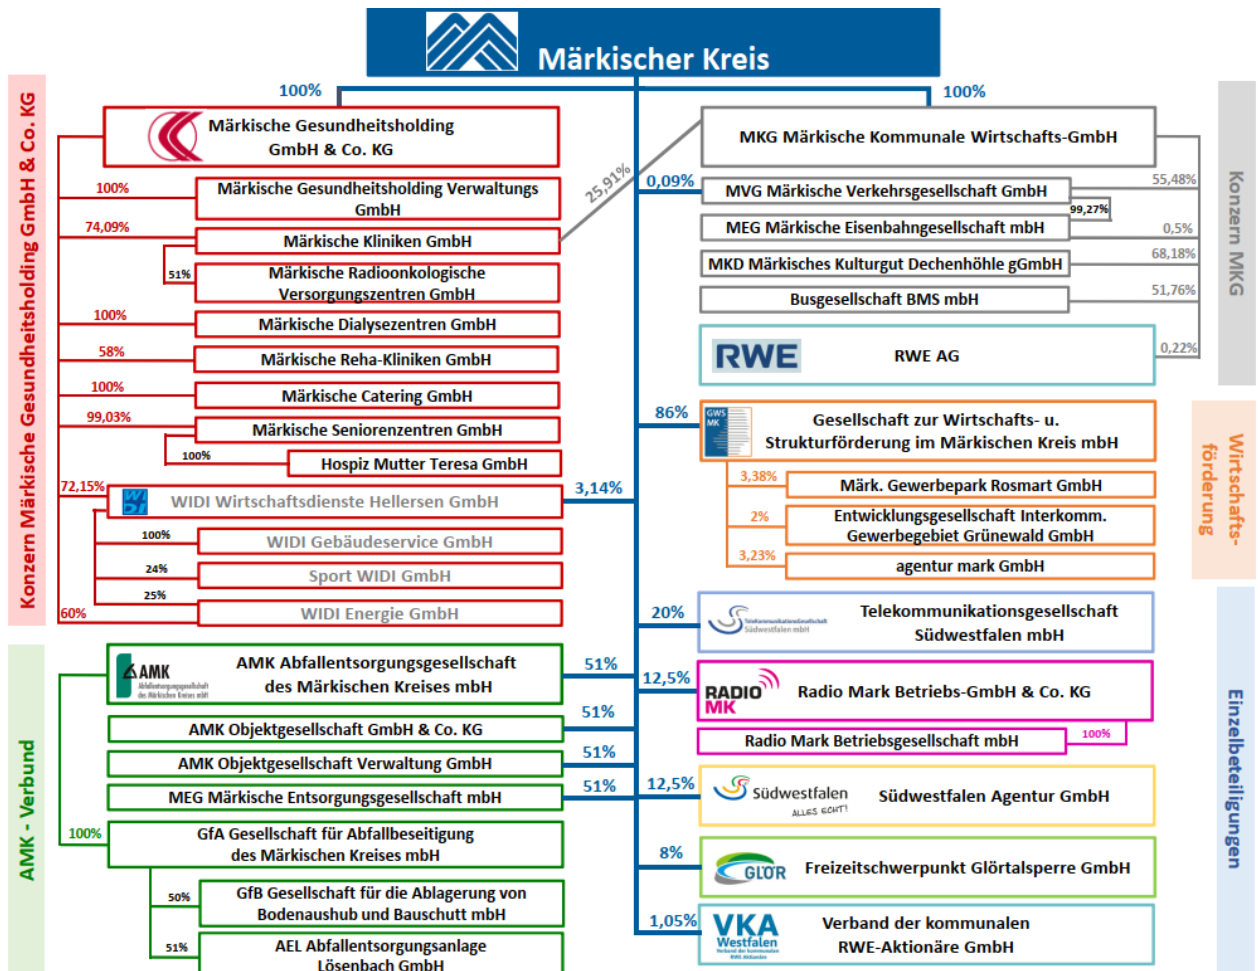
Märkischer Kreis

100%

100%

Konzern Märkische Gesundheitsholding GmbH & Co. KG

Märkische Gesundheitsholding GmbH & Co. KG

100% Märkische Gesundheitsholding Verwaltungs GmbH

74,09% Märkische Kliniken GmbH

51% Märkische Radioonkologische Versorgungszentren GmbH

100% Märkische Dialysezentren GmbH

58% Märkische Reha-Kliniken GmbH

100% Märkische Catering GmbH

99,03% Märkische Seniorenzentren GmbH

100% Hospiz Mutter Teresa GmbH

72,15% WIDI Wirtschaftsdienste Hellersen GmbH

100% WIDI Gebäudeservice GmbH

24% Sport WIDI GmbH

25% WIDI Energie GmbH

60%

25,91%

3,14%

AMK - Verbund

AMK Abfallentsorgungsgesellschaft des Märkischen Kreises mbH

51%

AMK Objektgesellschaft GmbH & Co. KG

51%

AMK Objektgesellschaft Verwaltung GmbH

51%

MEG Märkische Entsorgungsgesellschaft mbH

51%

100% GfA Gesellschaft für Abfallbeseitigung des Märkischen Kreises mbH

50% GfB Gesellschaft für die Ablagerung von Bodenaushub und Bauschutt mbH

51% AEL Abfallentsorgungsanlage Lösenbach GmbH

Konzern MKG

MKG Märkische Kommunale Wirtschafts-GmbH

0,09% MVG Märkische Verkehrsgesellschaft GmbH 55,48%

99,27%

MEG Märkische Eisenbahngesellschaft mbH 0,5%

MKD Märkisches Kulturgut Dechenhöhle gGmbH 68,18%

Busgesellschaft BMS mbH 51,76%

RWE RWE AG 0,22%

Wirtschafts-förderung

86% GWS MK Gesellschaft zur Wirtschafts- u. Strukturförderung im Märkischen Kreis mbH

3,38% Märk. Gewerbepark Rosmart GmbH

2% Entwicklungsgesellschaft Interkomm. Gewerbegebiet Grünewald GmbH

3,23% agentur mark GmbH

Einzelbeteiligungen

20% Telekommunikationsgesellschaft Südwestfalen mbH

12,5% RADIO MK Radio Mark Betriebs-GmbH & Co. KG

Radio Mark Betriebsgesellschaft mbH 100%

12,5% Südwestfalen ALLES ECHT! Südwestfalen Agentur GmbH

8% GLÖR Freizeitschwerpunkt Glörtalsperre GmbH

1,05% VKA Westfalen Verband der kommunalen RWE-Aktionäre GmbH